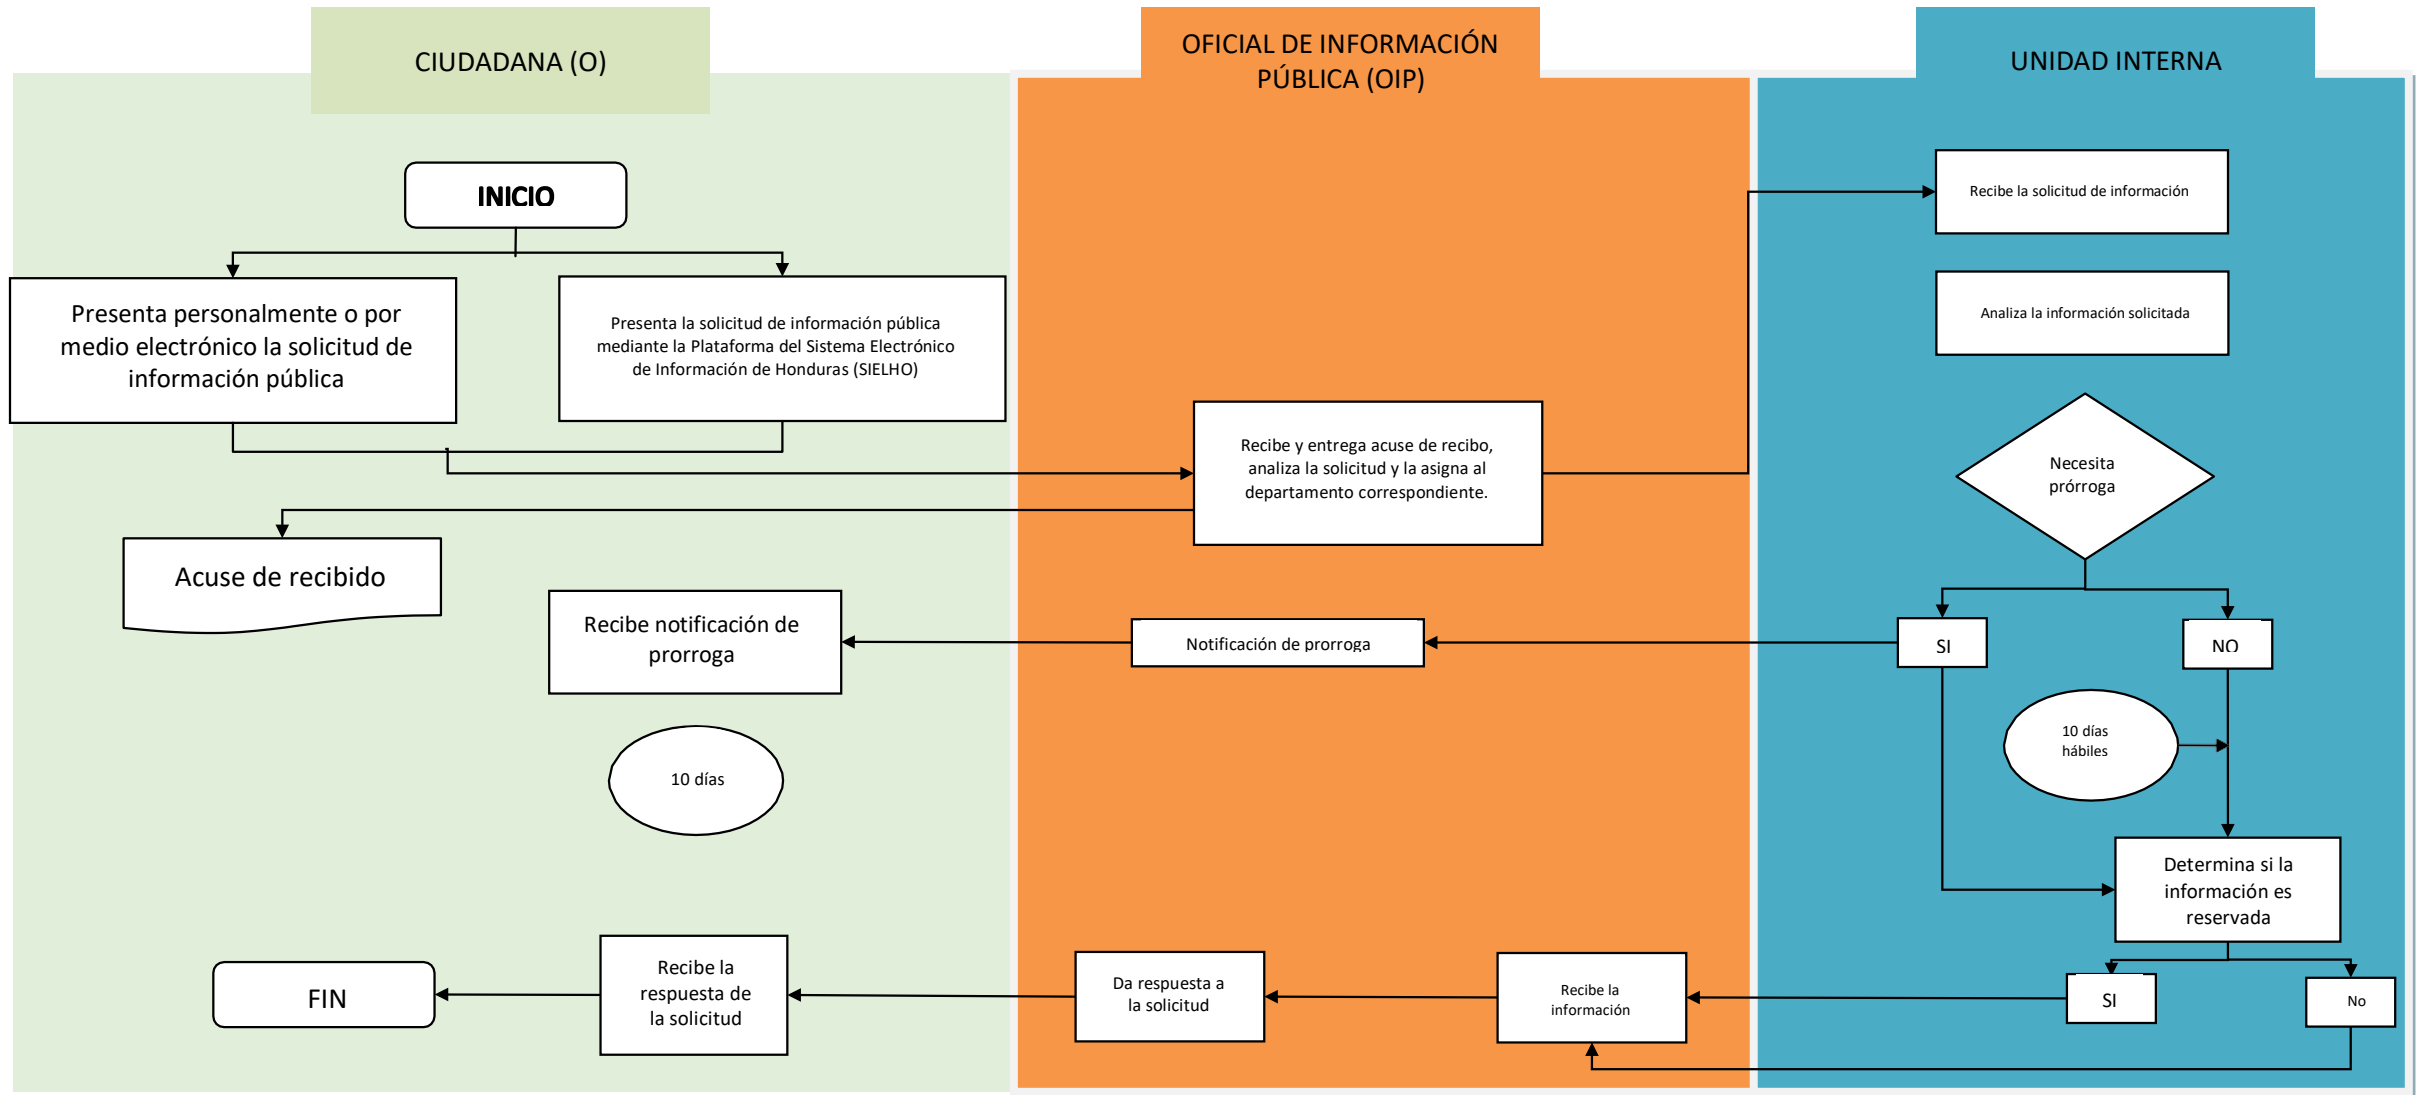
CIUDADANA (O)

OFICIAL DE INFORMACIÓN PÚBLICA (OIP)

UNIDAD INTERNA

INICIO

Presenta personalmente o por medio electrónico la solicitud de información pública

Presenta la solicitud de información pública mediante la Plataforma del Sistema Electrónico de Información de Honduras (SIELHO)

Recibe la solicitud de información

Analiza la información solicitada

Recibe y entrega acuse de recibo, analiza la solicitud y la asigna al departamento correspondiente.

Necesita prórroga

Acuse de recibido

Recibe notificación de prorroga

Notificación de prorroga

SI

NO

10 días hábiles

10 días

Determina si la información es reservada

SI

No

FIN

Recibe la respuesta de la solicitud

Da respuesta a la solicitud

Recibe la información